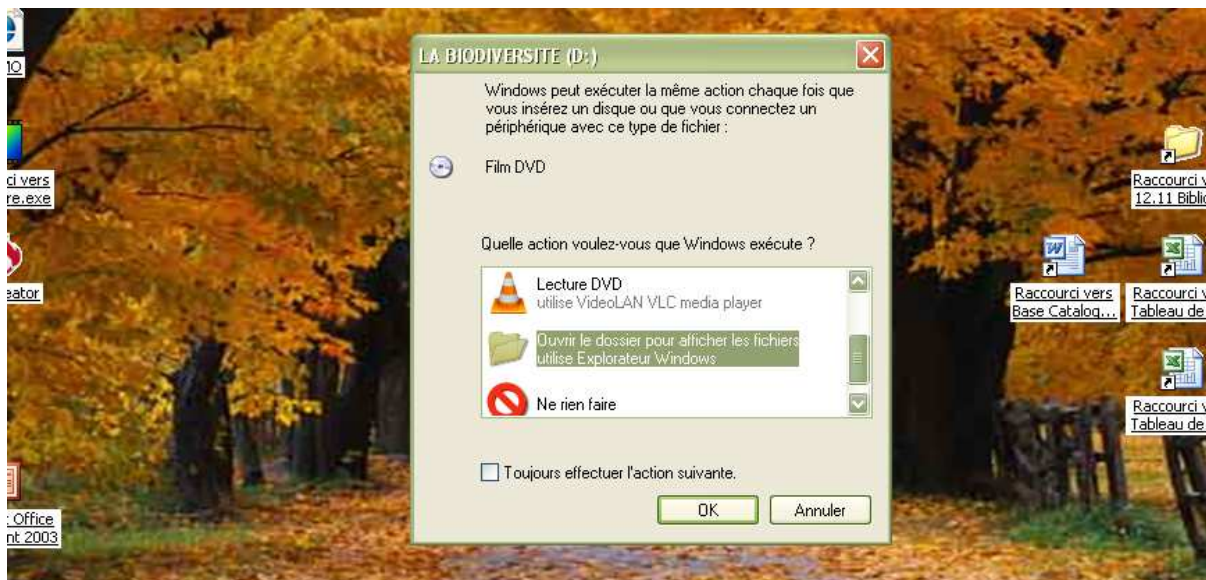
IO

ci vers
re.exe

eator

Office
nt 2003

LA BIODIVERSITE (D:)

Windows peut exécuter la même action chaque fois que vous insérez un disque ou que vous connectez un périphérique avec ce type de fichier :

Film DVD

Quelle action voulez-vous que Windows exécute ?

Lecture DVD
utilise VideoLAN VLC media player

Ouvrir le dossier pour afficher les fichiers
utilise Explorateur Windows

Ne rien faire

Toujours effectuer l'action suivante.

OK

Annuler

Raccourci v
12.11 Biblio

Raccourci vers
Base Catalog...

Raccourci v
Tableau de

Raccourci v
Tableau de